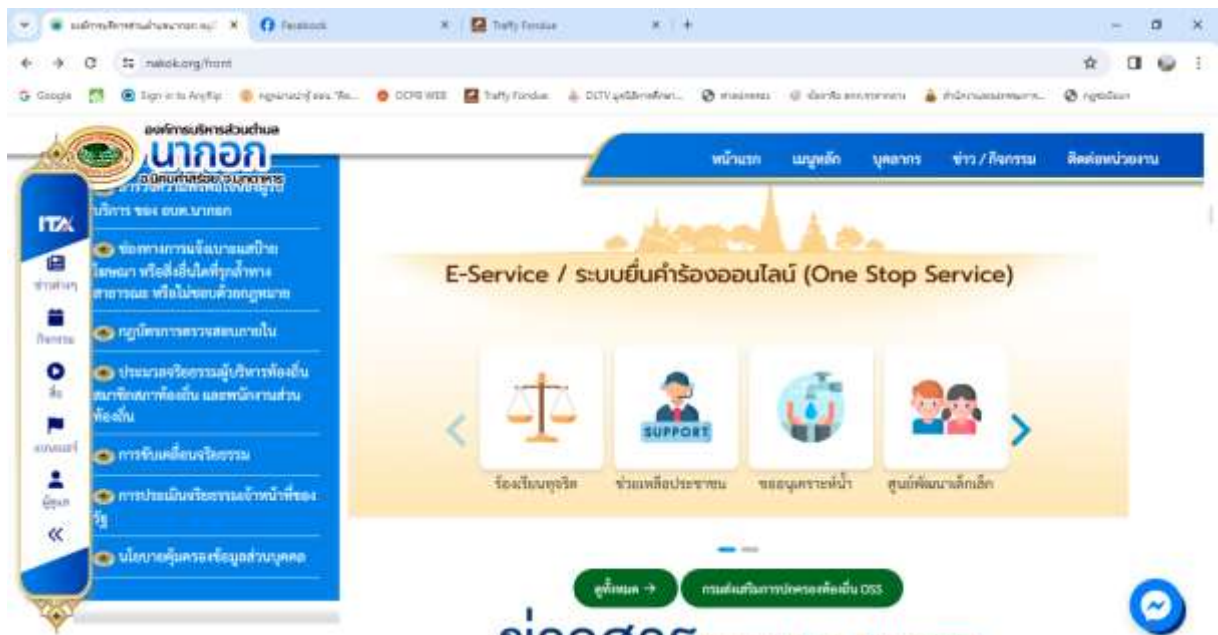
องค์การบริหารส่วนตำบลนากอก X | Facebook X | Traffy Fondue X | +

nakok.org/front

Google | Sign in to AnyRip | DOPA WEB | Traffy Fondue | DLTV

องค์การบริหารส่วนตำบล
นากอก

หน้าแรก | เมนูหลัก | บุคลากร | ข่าว / กิจกรรม | ติดต่อหน่วยงาน

ITA

ข่าวต่างๆ

กิจกรรม

สื่อ

แบบแบบฟอร์ม

ผู้ดูแล

บริการ ของ อบต.นากอก

ช่องทางการแจ้งเบาะแสป้าย โฆษณา หรือสิ่งอื่นใดที่รุกล้ำทาง สาธารณะ หรือไม่ชอบด้วยกฎหมาย

กฎบัตรการตรวจสอบภายใน

ประมวลจริยธรรมผู้บริหารท้องถิ่น สมาชิกสภาท้องถิ่น และพนักงานส่วนท้องถิ่น

การขับเคลื่อนจริยธรรม

การประเมินจริยธรรมเจ้าหน้าที่ของรัฐ

นโยบายคุ้มครองข้อมูลส่วนบุคคล

E-Service / ระบบยื่นคำร้องออนไลน์ (One Stop Service)

SUPPORT

ร้องเรียนทุจริต | ช่วยเหลือประชาชน | ขออนุเคราะห์น้ำ | ศูนย์พัฒนาเด็กเล็ก

คู่มือแนะ → | กรมส่งเสริมการปกครองท้องถิ่น OSS